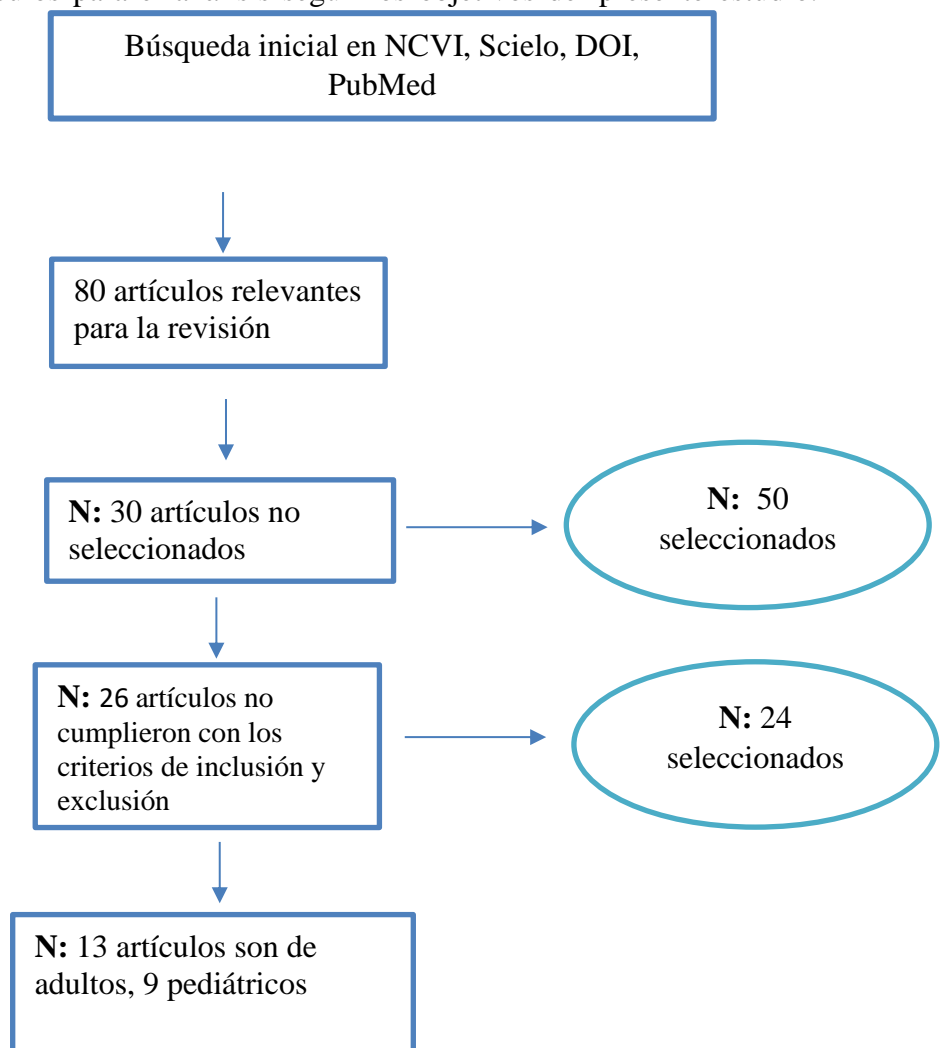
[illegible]

Búsqueda inicial en NCVI, Scielo, DOI, PubMed

80 artículos relevantes para la revisión

**N:** 30 artículos no seleccionados

**N:** 50 seleccionados

**N:** 26 artículos no cumplieron con los criterios de inclusión y exclusión

**N:** 24 seleccionados

**N:** 13 artículos son de adultos, 9 pediátricos